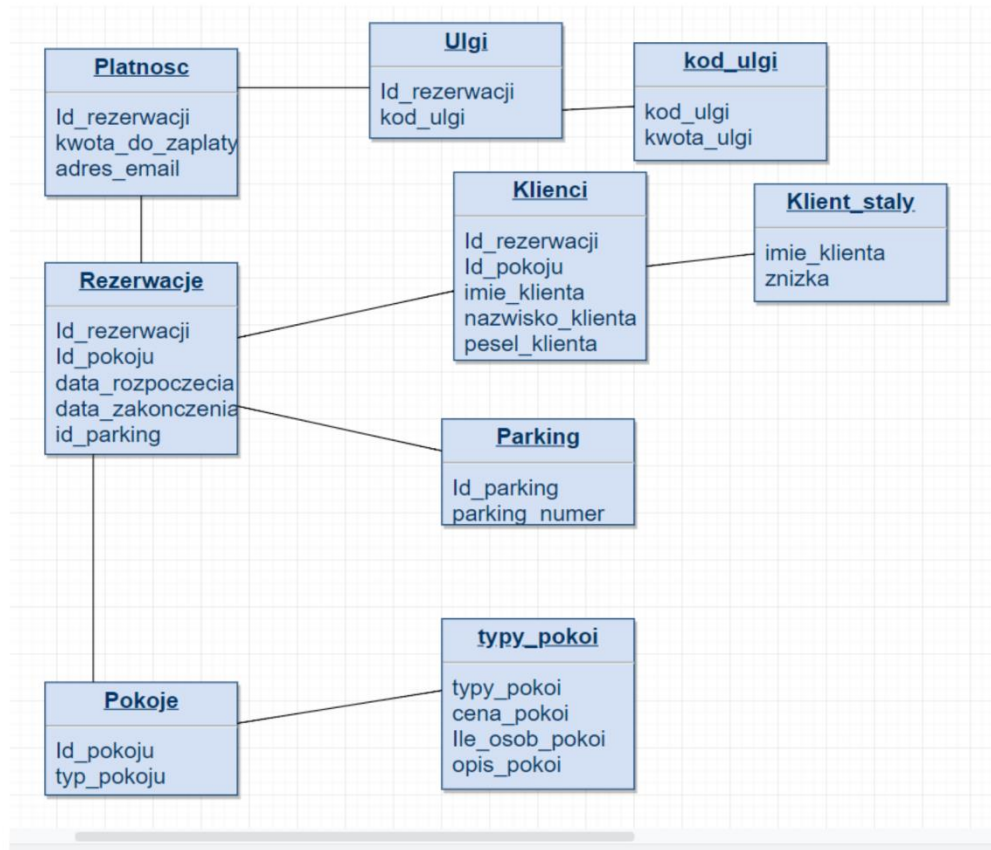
Platnosc

Id_rezerwacji
kwota_do_zaplaty
adres_email

Ulgi

Id_rezerwacji
kod_ulgi

kod_ulgi

kod_ulgi
kwota_ulgi

Klienci

Id_rezerwacji
Id_pokoju
imie_klienta
nazwisko_klienta
pesel_klienta

Klient_staly

imie_klienta
znizka

Rezerwacje

Id_rezerwacji
Id_pokoju
data_rozpoczecia
data_zakonczenia
id_parking

Parking

Id_parking
parking_numer

typy_pokoi

typy_pokoi
cena_pokoi
Ile_osob_pokoi
opis_pokoi

Pokoje

Id_pokoju
typ_pokoju